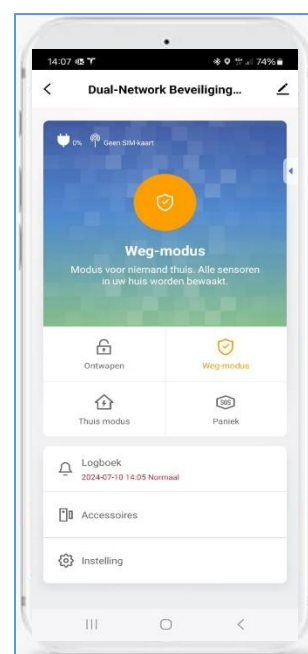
14:07 74%

Dual-Network Beveiliging...

0% Geen SIM-kaart

Weg-modus
Modus voor niemand thuis. Alle sensoren in uw huis worden bewaakt.

Ontwapen
Weg-modus
Thuis modus
SOS
Paniek

Logboek
2024-07-10 14:05 Normaal

Accessoires

Instelling